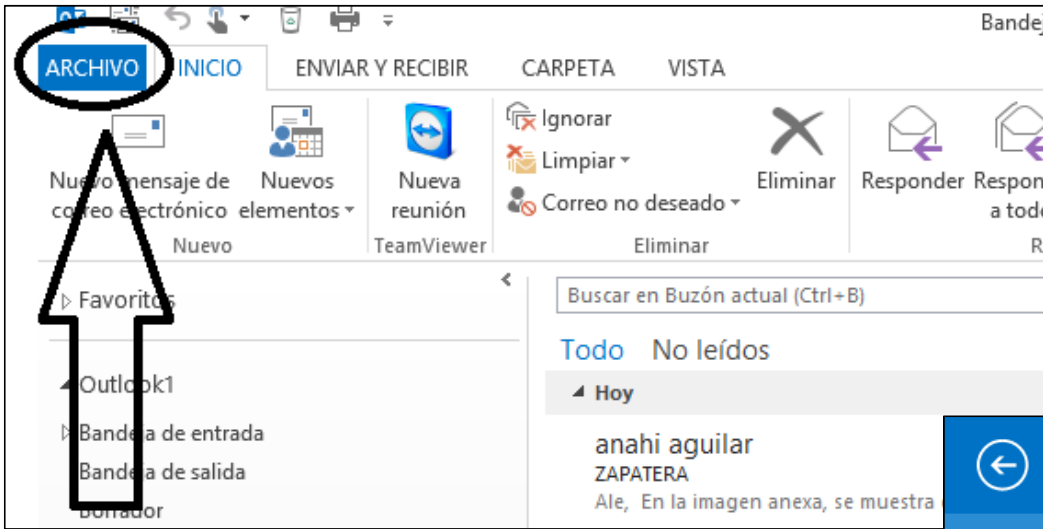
Bandej

ARCHIVO INICIO ENVIAR Y RECIBIR CARPETA VISTA

Nuevo mensaje de correo electrónico
Nuevos elementos
Nuevo

Nueva reunión
TeamViewer

Ignorar
Limpiar
Correo no deseado
Eliminar
Eliminar

Responder
Respon a todo
R

Favoritos

Outlook1

Bandeja de entrada
Bandeja de salida
Borrador

Buscar en Buzón actual (Ctrl+B)

Todo No leídos

Hoy

anahi aguilar
ZAPATERA
Ale, En la imagen anexa, se muestra